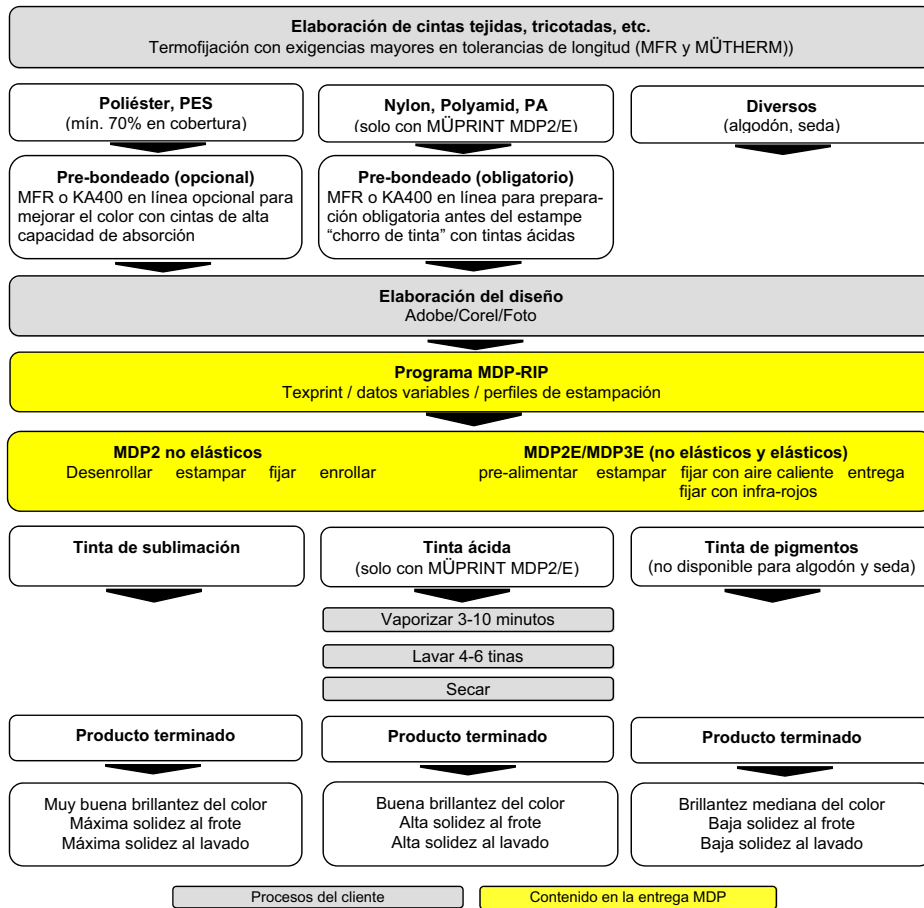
**Elaboración de cintas tejidas, tricotadas, etc.**
Termofijación con exigencias mayores en tolerancias de longitud (MFR y MÜTHERM))

**Poliéster, PES**
(mín. 70% en cobertura)

**Nylon, Polyamid, PA**
(solo con MÜPRINT MDP2/E)

**Diversos**
(algodón, seda)

**Pre-bondeado (opcional)**
MFR o KA400 en línea opcional para mejorar el color con cintas de alta capacidad de absorción

**Pre-bondeado (obligatorio)**
MFR o KA400 en línea para preparación obligatoria antes del estampe "chorro de tinta" con tintas ácidas

**Elaboración del diseño**
Adobe/Corel/Foto

**Programa MDP-RIP**
Texprint / datos variables / perfiles de estampación

**MDP2 no elásticos**
Desenrollar estampar fijar enrollar

**MDP2E/MDP3E (no elásticos y elásticos)**
pre-alimentar estampar fijar con aire caliente entrega
fijar con infra-rojos

**Tinta de sublimación**

**Tinta ácida**
(solo con MÜPRINT MDP2/E)

**Tinta de pigmentos**
(no disponible para algodón y seda)

Vaporizar 3-10 minutos

Lavar 4-6 tinas

Secar

**Producto terminado**

**Producto terminado**

**Producto terminado**

Muy buena brillantez del color
Máxima solidez al frote
Máxima solidez al lavado

Buena brillantez del color
Alta solidez al frote
Alta solidez al lavado

Brillantez mediana del color
Baja solidez al frote
Baja solidez al lavado

Procesos del cliente

Contenido en la entrega MDP